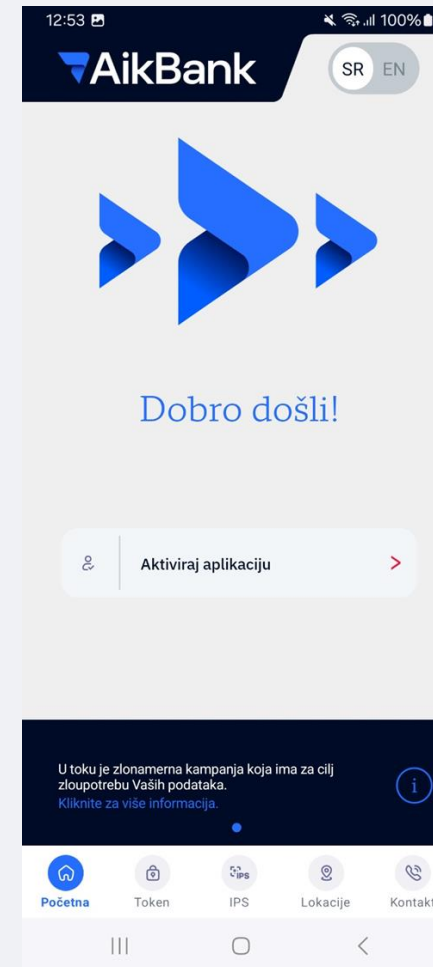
12:53

100%

AikBank

SR EN

Dobro došli!

Aktiviraj aplikaciju

U toku je zlonamerna kampanja koja ima za cilj zloupotrebu Vaših podataka.
Kliknite za više informacija.

Početna
Token
IPS
IPS
Lokacije
Kontakt